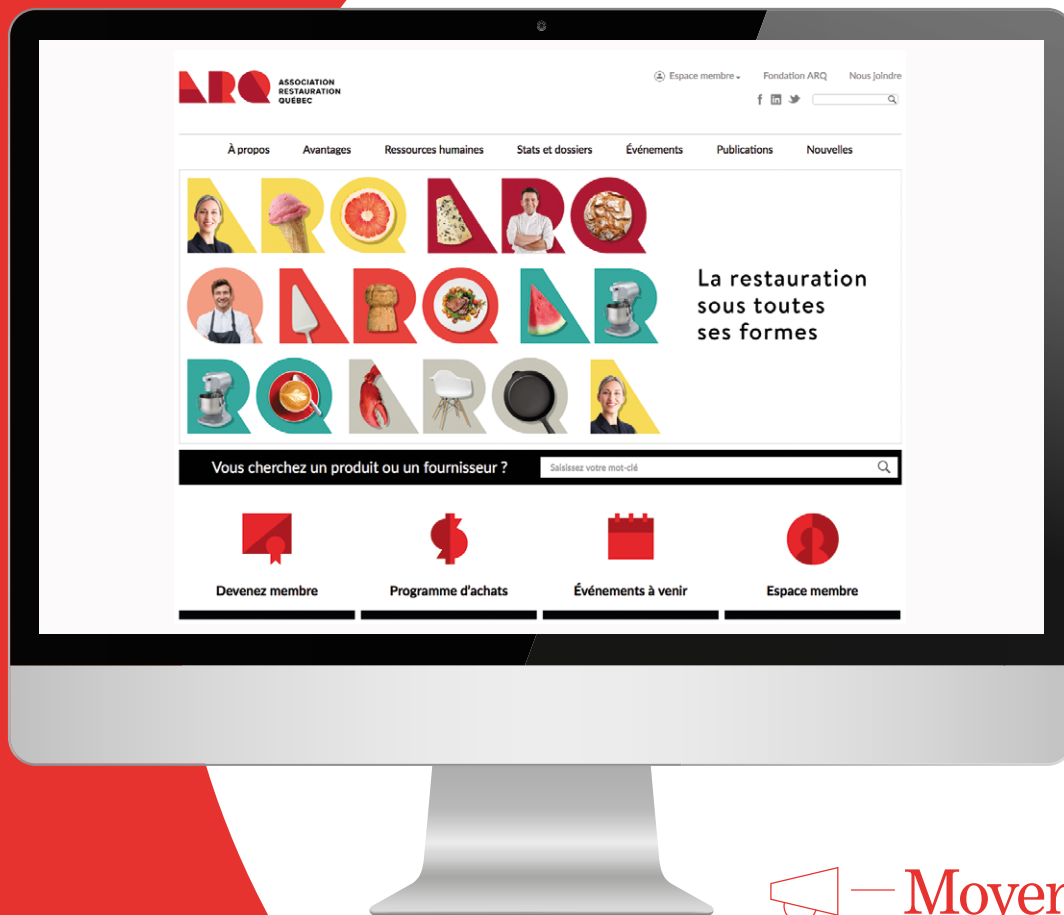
ARQ ASSOCIATION RESTAURATION QUÉBEC

Espace membre Fondation ARQ Nous joindre

À propos Avantages Ressources humaines Stats et dossiers Événements Publications Nouvelles

ARQ ARQ QARQAR RQARQA

La restauration sous toutes ses formes

Vous cherchez un produit ou un fournisseur ?

Saisissez votre mot-clé

Devenez membre

Programme d'achats

Événements à venir

Espace membre

Mover